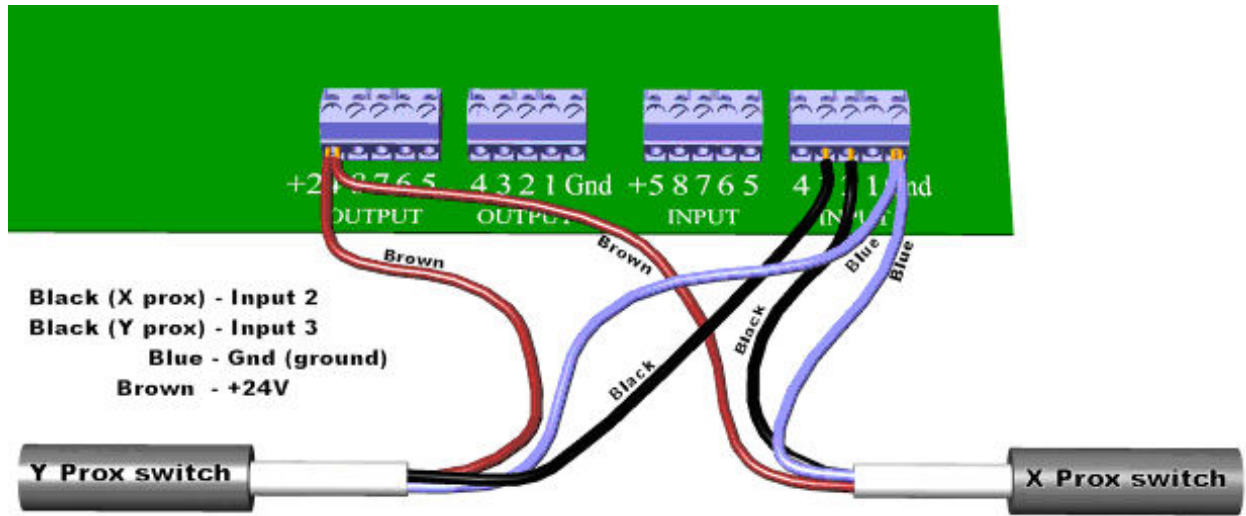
+2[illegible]8765 OUTPUT

4321 Gnd OUTPUT

+58765 INPUT

4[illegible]1 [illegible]nd INPUT

Brown

Brown

Black

Black

Blue

Blue

Black (X prox) - Input 2
Black (Y prox) - Input 3
Blue - Gnd (ground)
Brown - +24V

Y Prox switch

X Prox switch